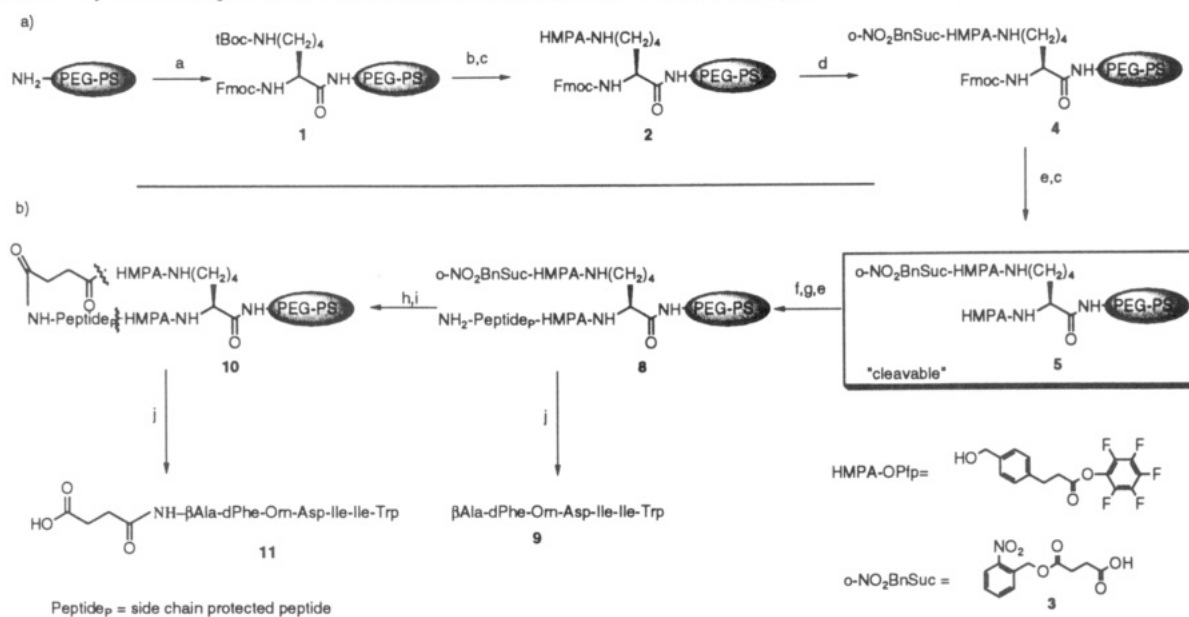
a)

$NH_2$- PEG-PS

a

tBoc-NH$(CH_2)_4$

Fmoc-NH NH- PEG-PS

1

b,c

HMPA-NH$(CH_2)_4$

Fmoc-NH NH- PEG-PS

2

d

o-$NO_2$BnSuc-HMPA-NH$(CH_2)_4$

Fmoc-NH NH- PEG-PS

4

e,c

b)

HMPA-NH$(CH_2)_4$

NH-Peptide HMPA-NH NH- PEG-PS

10

h,i

o-$NO_2$BnSuc-HMPA-NH$(CH_2)_4$

$NH_2$-Peptide$_P$-HMPA-NH NH- PEG-PS

8

f,g,e

o-$NO_2$BnSuc-HMPA-NH$(CH_2)_4$

HMPA-NH NH- PEG-PS

"cleavable"

5

j

HO NH–βAla-dPhe-Orn-Asp-Ile-Ile-Trp

11

j

βAla-dPhe-Orn-Asp-Ile-Ile-Trp

9

HMPA-OPfp= HO F F F F F

o-$NO_2$BnSuc = $NO_2$ OH

3

Peptide$_P$ = side chain protected peptide